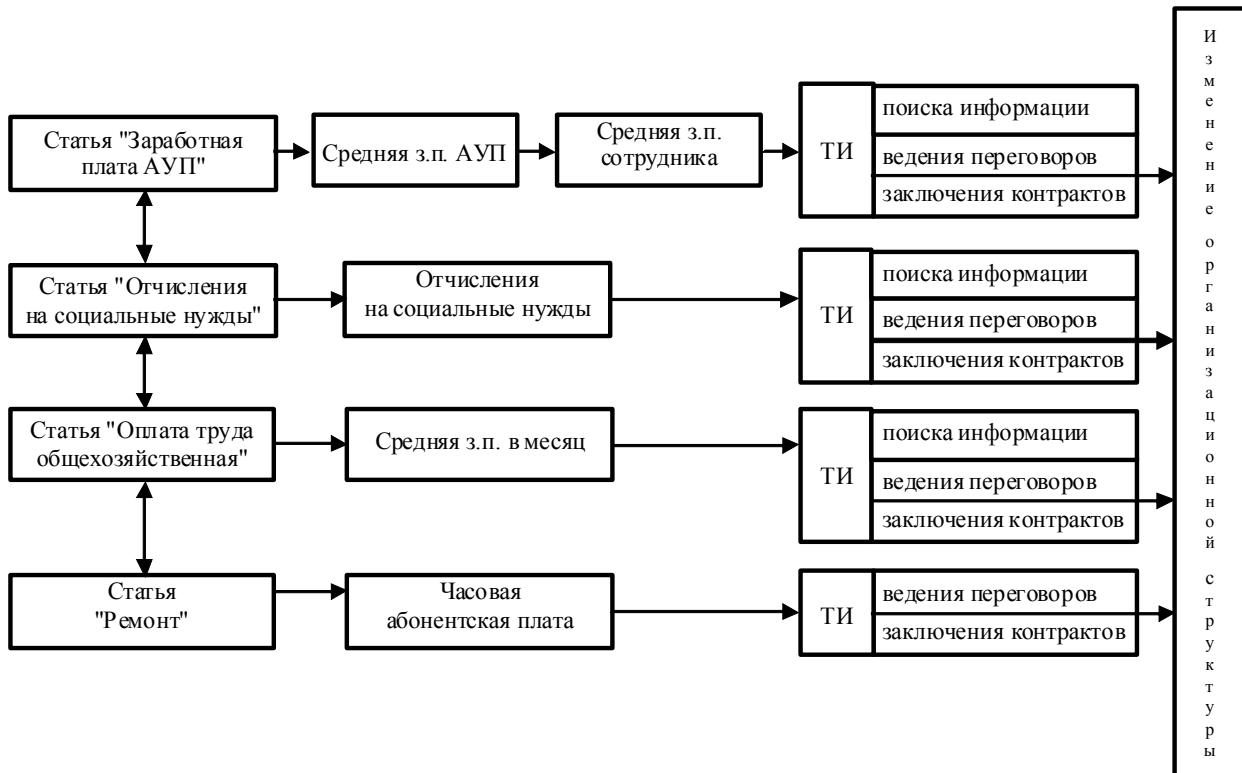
Статья "Заработная плата АУП"

Средняя з.п. АУП

Средняя з.п. сотрудника

ТИ

поиска информации

ведения переговоров

заключения контрактов

Статья "Отчисления на социальные нужды"

Отчисления на социальные нужды

ТИ

поиска информации

ведения переговоров

заключения контрактов

Статья "Оплата труда общехозяйственная"

Средняя з.п. в месяц

ТИ

поиска информации

ведения переговоров

заключения контрактов

Статья "Ремонт"

Часовая абонентская плата

ТИ

ведения переговоров

заключения контрактов

Изменение организационной структуры